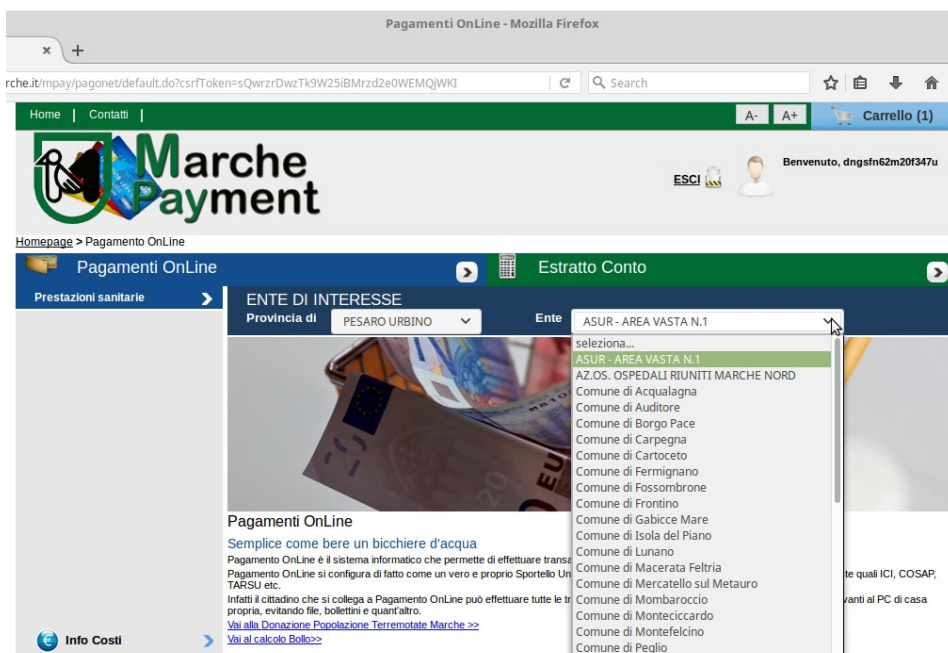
Pagamenti OnLine - Mozilla Firefox

×  +

rche.it/mpay/pagonet/default.do?csrfToken=sQwrzrDwzTk9W25iBMrzd2e0WEMQjWKI

Search

Home | Contatti |

A- A+ Carrello (1)

Marche Payment

ESCI

Benvenuto, dngsfn62m20f347u

Homepage > Pagamento OnLine

Pagamenti OnLine

Estratto Conto

Prestazioni sanitarie

ENTE DI INTERESSE

Provincia di PESARO URBINO

Ente ASUR - AREA VASTA N.1

seleziona...
ASUR - AREA VASTA N.1
AZ.OS. OSPEDALI RIUNITI MARCHE NORD
Comune di Acqualagna
Comune di Auditore
Comune di Borgo Pace
Comune di Carpegna
Comune di Cartoceto
Comune di Fermignano
Comune di Fossombrone
Comune di Frontino
Comune di Gabicce Mare
Comune di Isola del Piano
Comune di Lunano
Comune di Macerata Feltria
Comune di Mercatello sul Metauro
Comune di Mombaroccio
Comune di Monteciccardo
Comune di Montefelcino
Comune di Peglio

Pagamenti OnLine

Semplice come bere un bicchiere d'acqua

Pagamento OnLine è il sistema informatico che permette di effettuare transa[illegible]

Pagamento OnLine si configura di fatto come un vero e proprio Sportello Un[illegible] te quali ICI, COSAP, TARSU etc.

Infatti il cittadino che si collega a Pagamento OnLine può effettuare tutte le tr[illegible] vanti al PC di casa propria, evitando file, bollettini e quant'altro.

Vai alla Donazione Popolazione Terremotate Marche >>

Vai al calcolo Bollo>>

Info Costi